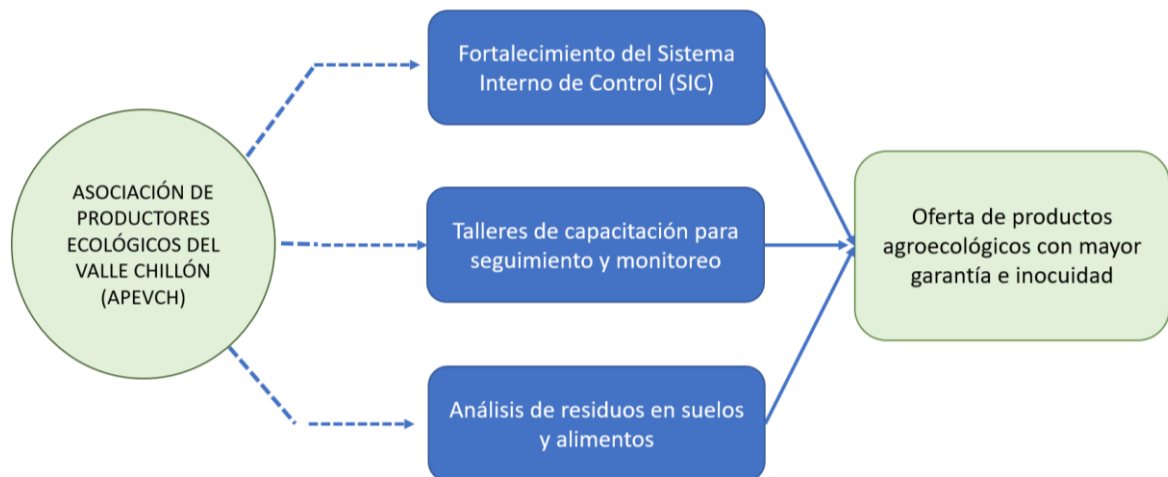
ASOCIACIÓN DE PRODUCTORES ECOLÓGICOS DEL VALLE CHILLÓN (APEVCH)

Fortalecimiento del Sistema Interno de Control (SIC)

Talleres de capacitación para seguimiento y monitoreo

Análisis de residuos en suelos y alimentos

Oferta de productos agroecológicos con mayor garantía e inocuidad